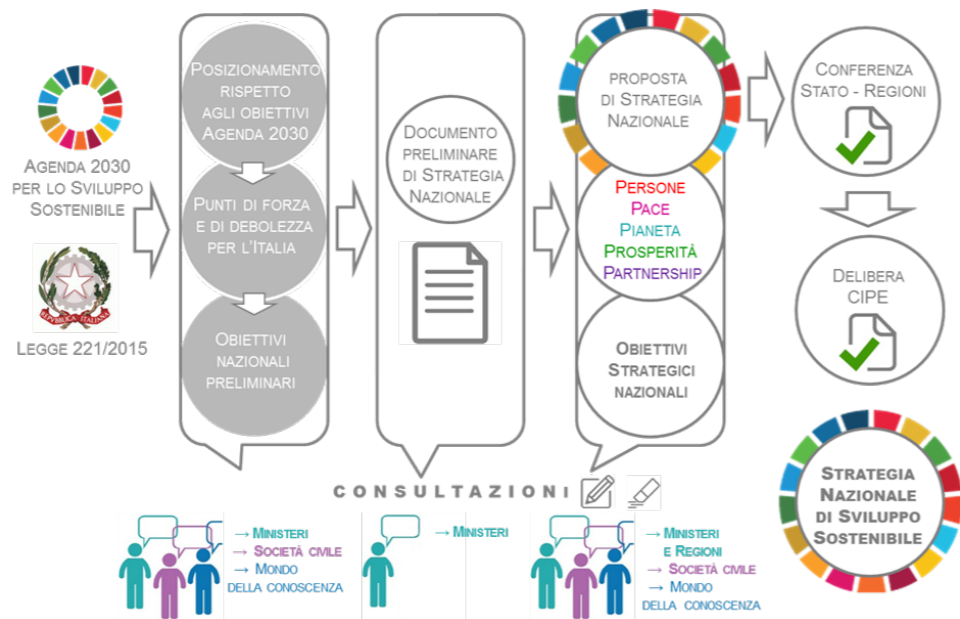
Agenda 2030 per lo Sviluppo Sostenibile

REPUBBLICA ITALIANA

Legge 221/2015

Posizionamento rispetto agli obiettivi Agenda 2030

Punti di forza e di debolezza per l'Italia

Obiettivi nazionali preliminari

Documento preliminare di Strategia Nazionale

proposta di Strategia Nazionale

Persone
Pace
Pianeta
Prosperità
Partnership

Obiettivi Strategici nazionali

Conferenza Stato - Regioni

Delibera CIPE

Strategia Nazionale di Sviluppo Sostenibile

CONSULTAZIONI

→ Ministeri
→ Società civile
→ Mondo della conoscenza

→ Ministeri

→ Ministeri e Regioni
→ Società civile
→ Mondo della conoscenza